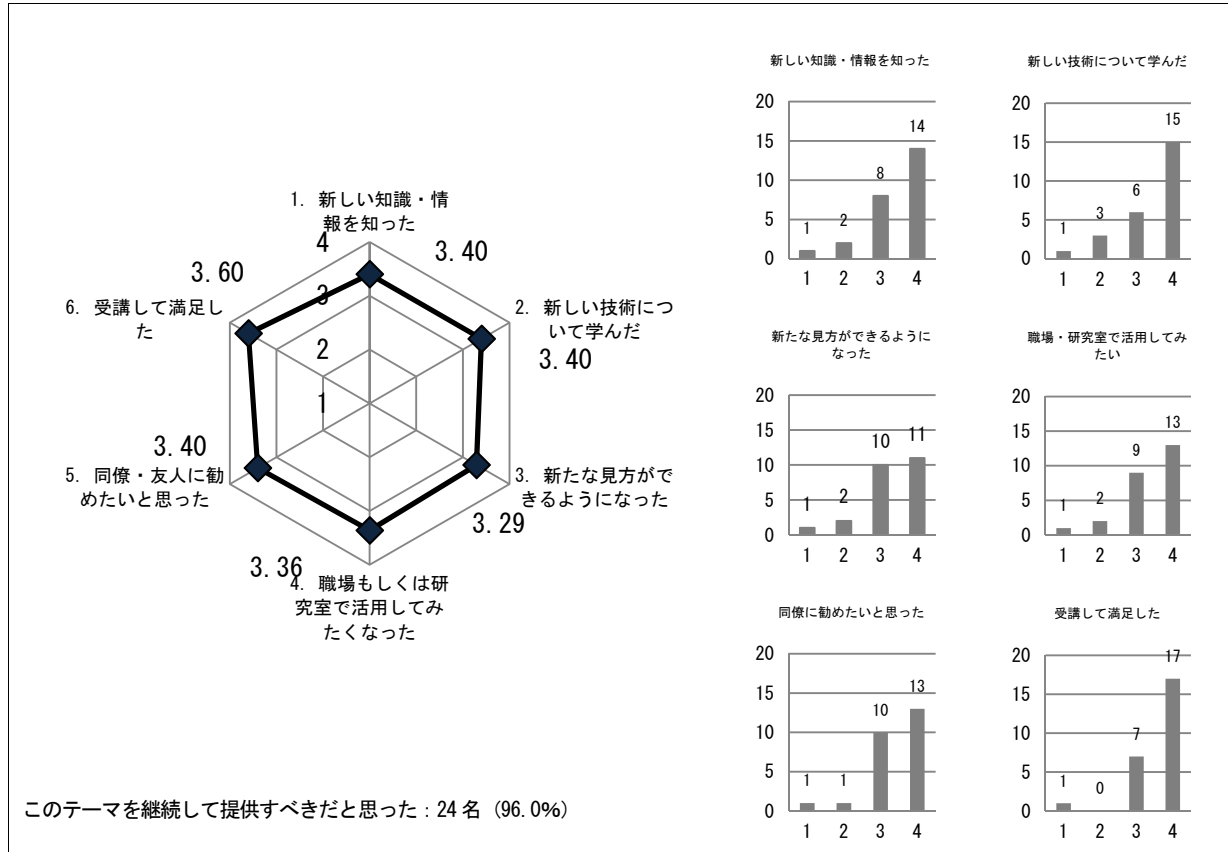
1. 新しい知識・情報を知った
4
3.40
3.60
3
6. 受講して満足した
2
2. 新しい技術について学んだ
3.40
1
3.40
5. 同僚・友人に勧めたいと思った
3. 新たな見方ができるようになった
3.29
3.36
4. 職場もしくは研究室で活用してみたくなった

このテーマを継続して提供すべきだと思った：24 名 (96.0%)

新しい知識・情報を知った
20
15
10
5
0
1 2 3 4
1 2 8 14

新しい技術について学んだ
20
15
10
5
0
1 2 3 4
1 3 6 15

新たな見方ができるようになった
20
15
10
5
0
1 2 3 4
1 2 10 11

職場・研究室で活用してみたい
20
15
10
5
0
1 2 3 4
1 2 9 13

同僚に勧めたいと思った
20
15
10
5
0
1 2 3 4
1 1 10 13

受講して満足した
20
15
10
5
0
1 2 3 4
1 0 7 17